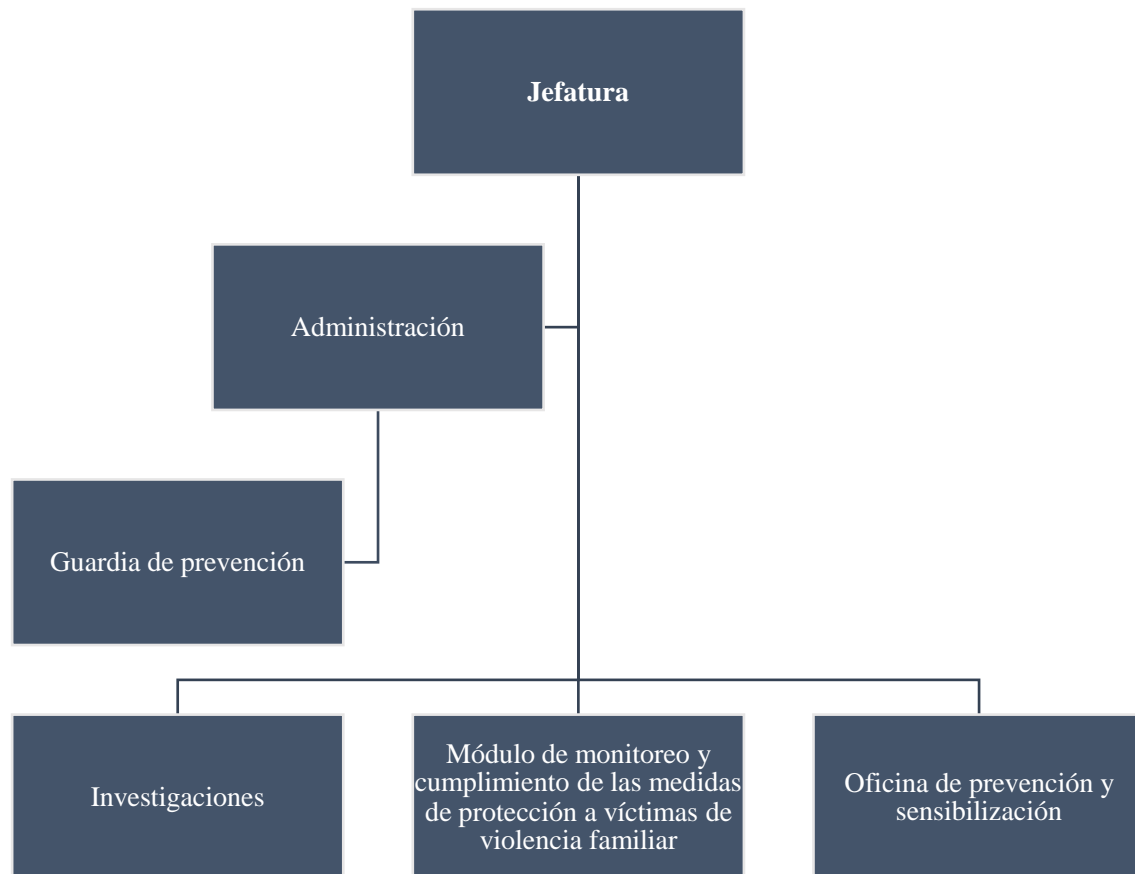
**Jefatura**

Administración

Guardia de prevención

Investigaciones

Módulo de monitoreo y cumplimiento de las medidas de protección a víctimas de violencia familiar

Oficina de prevención y sensibilización